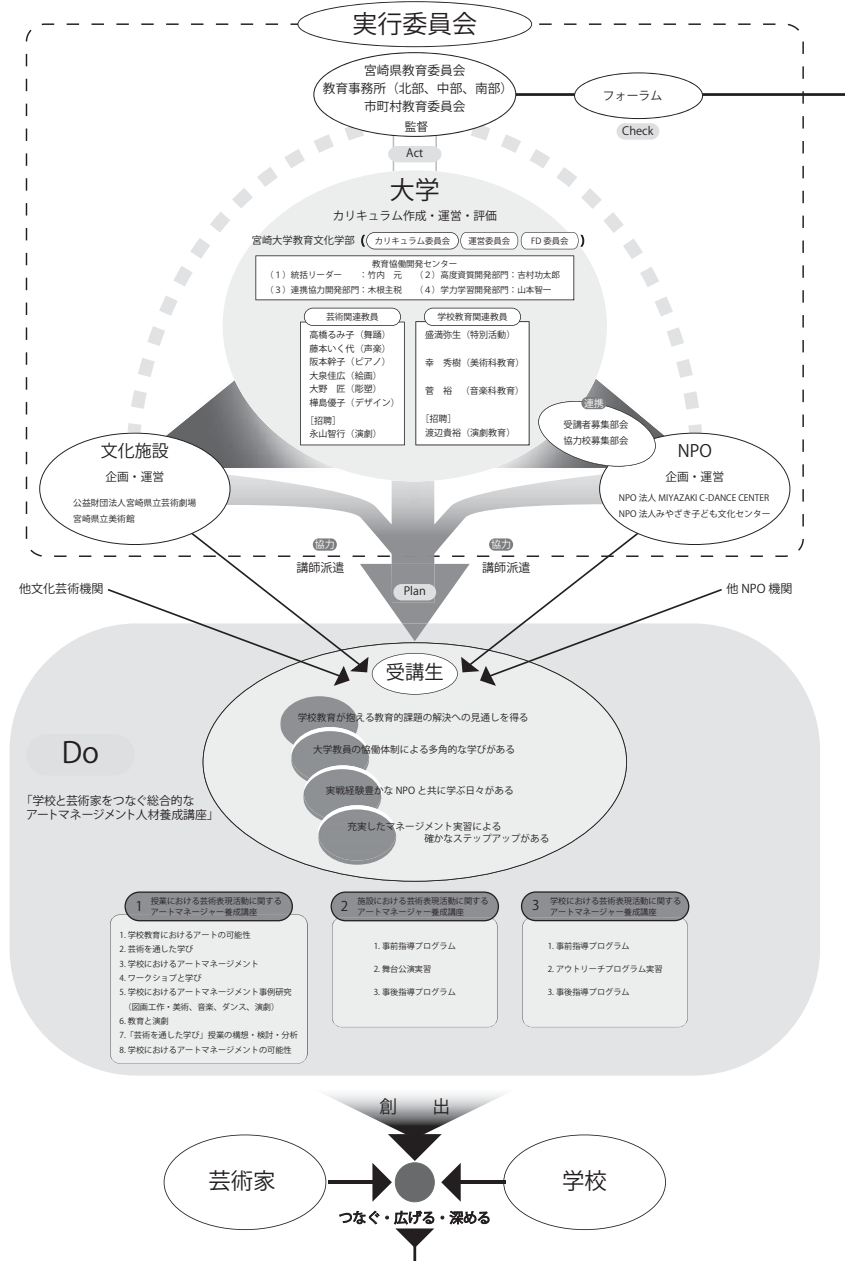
実行委員会

宮崎県教育委員会
教育事務所（北部、中部、南部）
市町村教育委員会
監督

フォーラム

Check

Act

大学
カリキュラム作成・運営・評価

宮崎大学教育文化学部（カリキュラム委員会　運営委員会　FD 委員会）

教育協働開発センター
（1）統括リーダー　：竹内　元　（2）高度資質開発部門：吉村功太郎
（3）連携協力開発部門：木根主税　（4）学力学習開発部門：山本智一

芸術関連教員
高橋るみ子（舞踊）
藤本いく代（声楽）
阪本幹子（ピアノ）
大泉佳広（絵画）
大野　匠（彫塑）
樺島優子（デザイン）
［招聘］
永山智行（演劇）

学校教育関連教員
盛満弥生（特別活動）
幸　秀樹（美術科教育）
菅　裕　（音楽科教育）
［招聘］
渡辺貴裕（演劇教育）

連携
受講者募集部会
協力校募集部会

文化施設
企画・運営
公益財団法人宮崎県立芸術劇場
宮崎県立美術館

NPO
企画・運営
NPO 法人 MIYAZAKI C-DANCE CENTER
NPO 法人みやざき子ども文化センター

協力
講師派遣

協力
講師派遣

Plan

他文化芸術機関

他 NPO 機関

受講生

学校教育が抱える教育的課題の解決への見通しを得る
大学教員の協働体制による多角的な学びがある
実戦経験豊かな NPO と共に学ぶ日々がある
充実したマネージメント実習による確かなステップアップがある

Do

「学校と芸術家をつなぐ総合的なアートマネージメント人材養成講座」

1　授業における芸術表現活動に関するアートマネージャー養成講座
1. 学校教育におけるアートの可能性
2. 芸術を通した学び
3. 学校におけるアートマネージメント
4. ワークショプと学び
5. 学校におけるアートマネージメント事例研究（図画工作・美術、音楽、ダンス、演劇）
6. 教育と演劇
7.「芸術を通した学び」授業の構想・検討・分析
8. 学校におけるアートマネージメントの可能性

2　施設における芸術表現活動に関するアートマネージャー養成講座
1. 事前指導プログラム
2. 舞台公演実習
3. 事後指導プログラム

3　学校における芸術表現活動に関するアートマネージャー養成講座
1. 事前指導プログラム
2. アウトリーチプログラム実習
3. 事後指導プログラム

創　出

芸術家

学校

つなぐ・広げる・深める